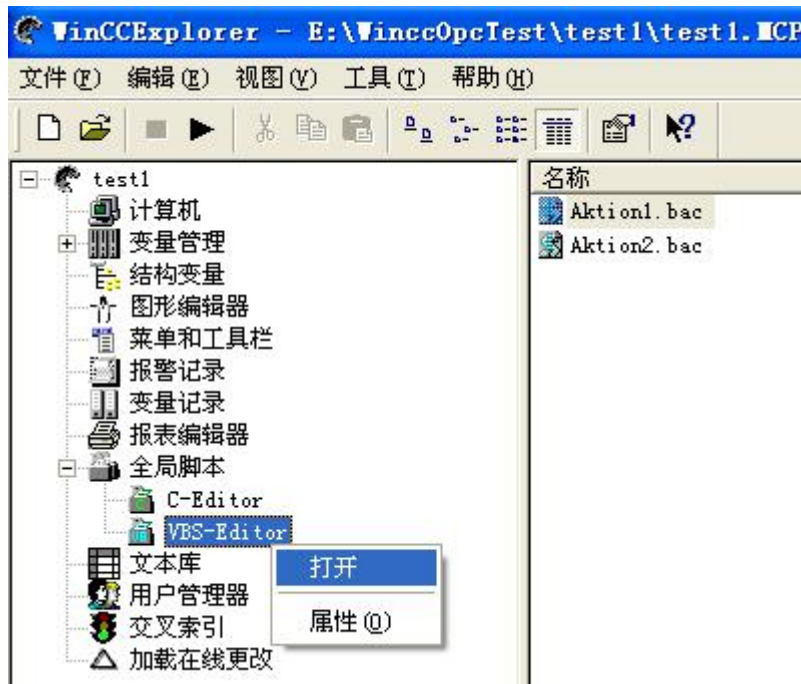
WinCCExplorer - E:\WinccOpcTest\test1\test1.MCP

文件(F) 编辑(E) 视图(V) 工具(T) 帮助(H)

test1
计算机
变量管理
结构变量
图形编辑器
菜单和工具栏
报警记录
变量记录
报表编辑器
全局脚本
C-Editor
VBS-Editor
文本库
用户管理器
交叉索引
加载在线更改

打开
属性(O)

名称
Aktion1.bac
Aktion2.bac